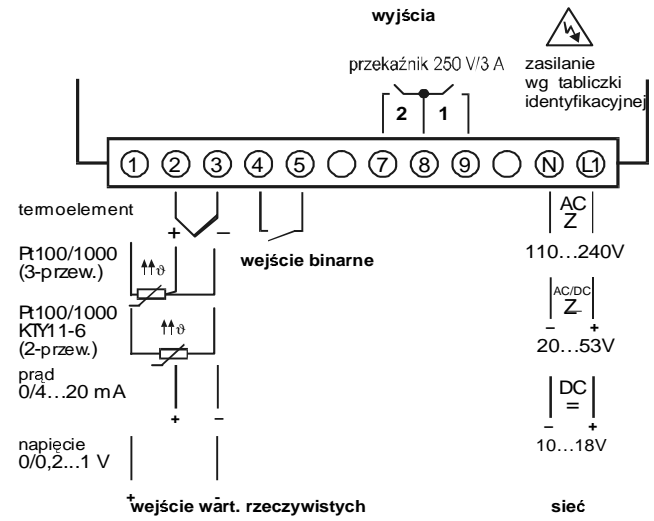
wyjścia

przekaźnik 250 V/3 A

2 1

zasilanie wg tabliczki identyfikacyjnej

① ② ③ ④ ⑤ ⑦ ⑧ ⑨ Ⓝ Ⓛ1

termoelement

+ –

wejście binarne

Pt100/1000 (3-przew.)

Pt100/1000 KTY11-6 (2-przew.)

prąd 0/4…20 mA

+ –

napięcie 0/0,2…1 V

+ –

AC Z

110…240V

AC/DC Z

– +

20…53V

DC =

– +

10…18V

wejście wart. rzeczywistych

sieć